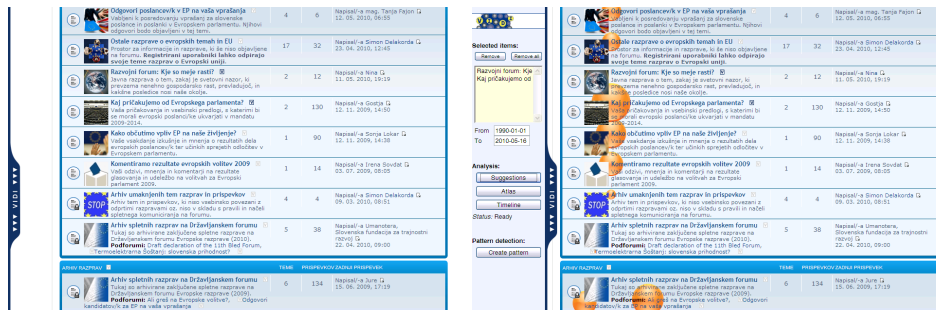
Odgovori poslanec/k v EP na vaša vprašanja
Vabljeni k posredovanju vprašanj za slovenske poslance in poslanke v Evropskem parlamentu. Njihovi odgovori bodo objavljeni v tej temi.
4 | 6 | Napisal/-a mag. Tanja Fajon
12. 05. 2010, 06:55

Ostale razprave o evropskih temah in EU
Prostor za informacije in razprave, ki še niso objavljene na forumu. Registrirani uporabniki lahko odpirajo svoje teme razprav o Evropski uniji.
17 | 32 | Napisal/-a Simon Delakorda
23. 04. 2010, 12:45

Razvojni forum: Kje so meje rasti?
Javna razprava o tem, zakaj je svetovni nazor, ki prevzema nenehno gospodarsko rast, prevladujoč, in kakšne posledice ima naše okolje.
2 | 12 | Napisal/-a Nina
11. 05. 2010, 19:19

Kaj pričakujemo od Evropskega parlamenta?
Javna razprava v sklopu izobraževanja v srednjih šolah ob evropskih volitvah 2009.
2 | 130 | Napisal/-a Gostja
12. 11. 2009, 14:50

Kako občutimo vpliv EP na naše življenje?
Vaše vsakdanje izkušnje in mnenja o rezultatih dela evropskih poslancev/k ter učinkih sprejetih odločitev v Evropskem parlamentu.
1 | 90 | Napisal/-a Sonja Lokar
12. 11. 2009, 14:36

Komentiramo rezultate evropskih volitev 2009
Vaš odziv, mnenja in komentarji na rezultate glasovanja in udeležbo na volitvah za Evropski parlament 2009.
1 | 14 | Napisal/-a Irena Sovdat
03. 07. 2009, 08:05

Arhiv umaknjenih tem razprav in prispevkov
Arhiv tem in prispevkov, ki niso vsebinsko povezani z odprtimi razpravami oz. niso v skladu s pravili in načeli spletnega komuniciranja na forumu.
4 | 4 | Napisal/-a Simon Delakorda
09. 03. 2010, 08:51

Arhiv spletnih razprav na Državljanskem forumu
Tukaj so arhivirane zaključene spletne razprave na Državljanskem forumu Evropske razprave (2010).
Podforumi: Draft declaration of the 11th Bled Forum, Termoelektrarna Šoštanj: slovenska prihodnost?
5 | 38 | Napisal/-a Umanotera, Slovenska fundacija za trajnostni razvoj
09. 02. 2010, 08:17

ARHIV RAZPRAV | TEME | PRISPEVKOV | ZADNJI PRISPEVEK

Arhiv spletnih razprav na Državljanskem forumu
Tukaj so arhivirane zaključene spletne razprave na Državljanskem forumu Evropske razprave (2009).
Podforumi: Ali greš na Evropske volitve?, Odgovori kandidatov/k za EP na vaša vprašanja
6 | 134 | Napisal/-a Jure
15. 06. 2009, 17:19

VIDI

Selected items:
Remove | Remove all
Razvojni forum: Kje
Kaj pričakujemo od
From 1990-01-01
To 2010-05-16
Analysis:
Suggestions
Atlas
Timeline
Status: Ready
Pattern detection:
Create pattern